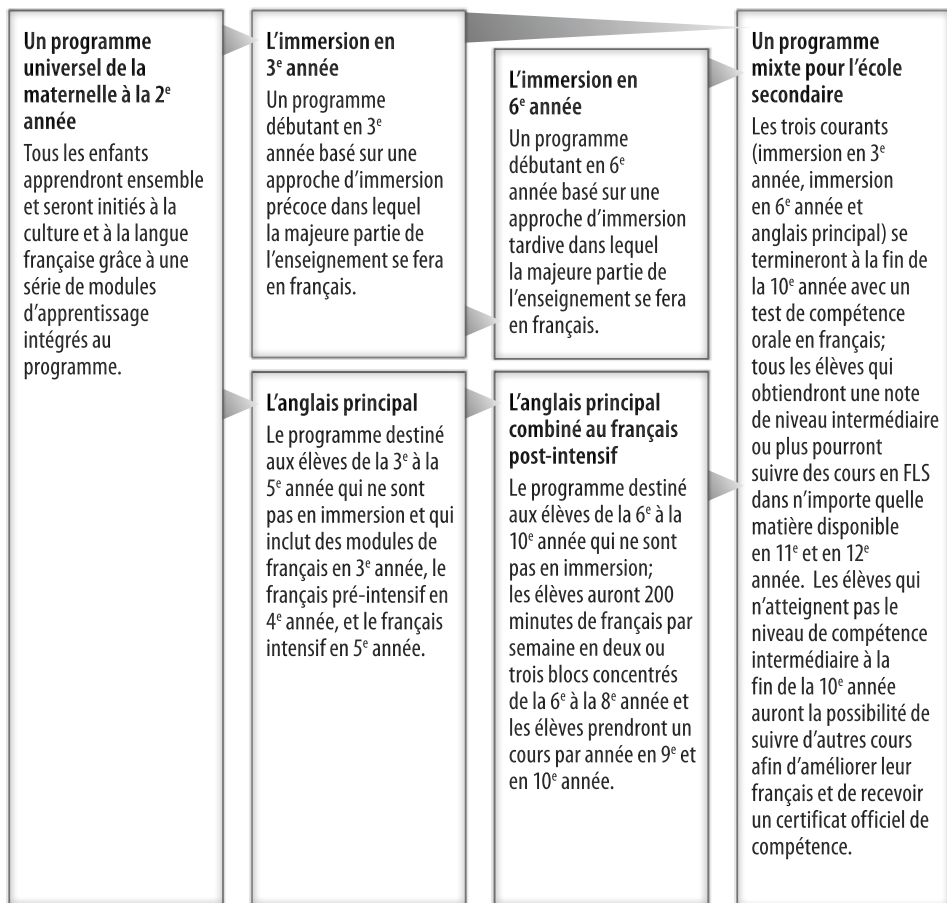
**Un programme universel de la maternelle à la 2$^e$ année**

Tous les enfants apprendront ensemble et seront initiés à la culture et à la langue française grâce à une série de modules d'apprentissage intégrés au programme.

**L'immersion en 3$^e$ année**

Un programme débutant en 3$^e$ année basé sur une approche d'immersion précoce dans lequel la majeure partie de l'enseignement se fera en français.

**L'anglais principal**

Le programme destiné aux élèves de la 3$^e$ à la 5$^e$ année qui ne sont pas en immersion et qui inclut des modules de français en 3$^e$ année, le français pré-intensif en 4$^e$ année, et le français intensif en 5$^e$ année.

**L'immersion en 6$^e$ année**

Un programme débutant en 6$^e$ année basé sur une approche d'immersion tardive dans lequel la majeure partie de l'enseignement se fera en français.

**L'anglais principal combiné au français post-intensif**

Le programme destiné aux élèves de la 6$^e$ à la 10$^e$ année qui ne sont pas en immersion; les élèves auront 200 minutes de français par semaine en deux ou trois blocs concentrés de la 6$^e$ à la 8$^e$ année et les élèves prendront un cours par année en 9$^e$ et en 10$^e$ année.

**Un programme mixte pour l'école secondaire**

Les trois courants (immersion en 3$^e$ année, immersion en 6$^e$ année et anglais principal) se termineront à la fin de la 10$^e$ année avec un test de compétence orale en français; tous les élèves qui obtiendront une note de niveau intermédiaire ou plus pourront suivre des cours en FLS dans n'importe quelle matière disponible en 11$^e$ et en 12$^e$ année. Les élèves qui n'atteignent pas le niveau de compétence intermédiaire à la fin de la 10$^e$ année auront la possibilité de suivre d'autres cours afin d'améliorer leur français et de recevoir un certificat officiel de compétence.